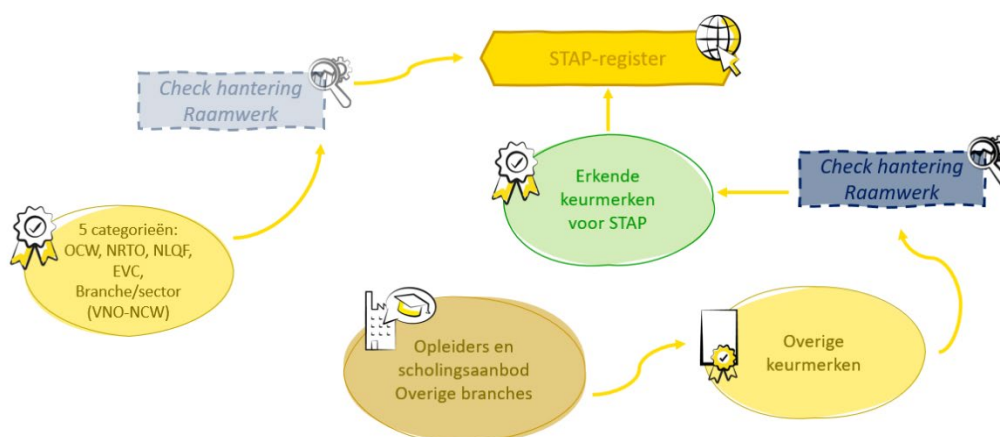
Check hantering Raamwerk

STAP-register

Erkende keurmerken voor STAP

Check hantering Raamwerk

5 categorieën: OCW, NRTO, NLQF, EVC, Branche/sector (VNO-NCW)

Opleiders en scholingsaanbod Overige branches

Overige keurmerken